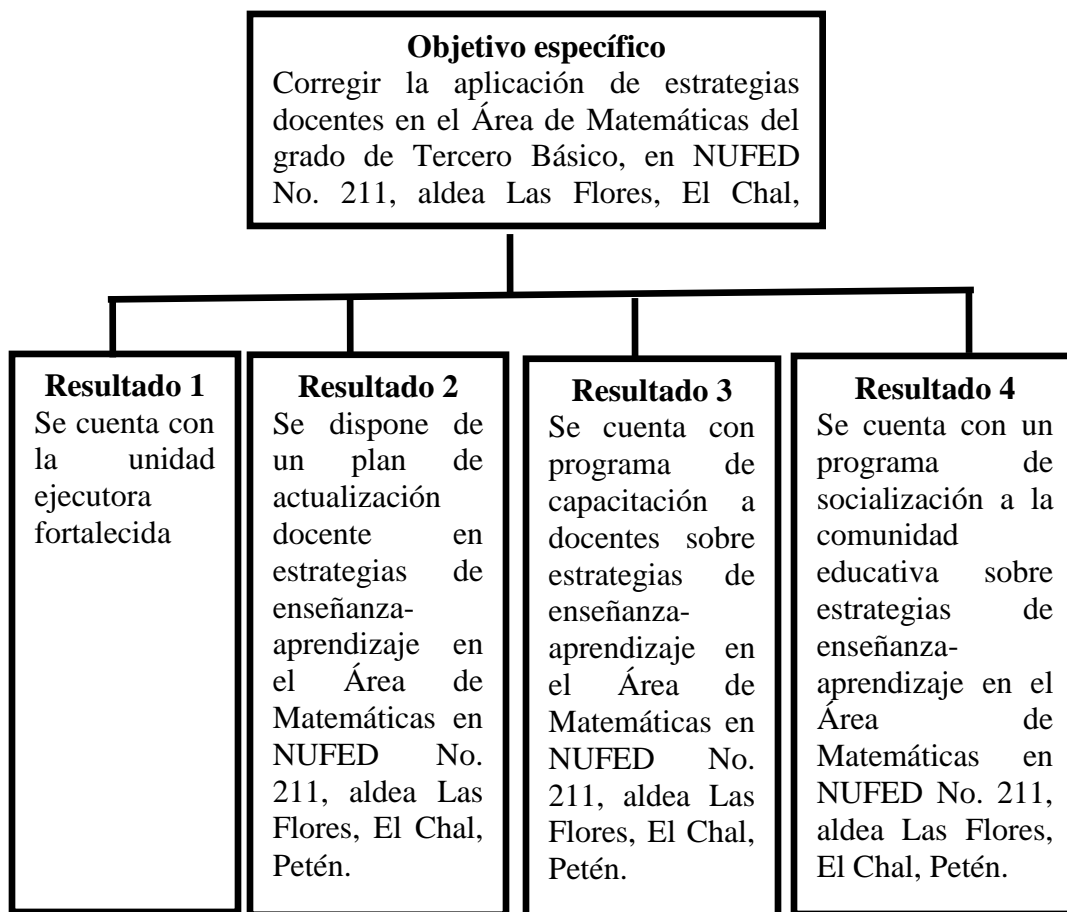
**Objetivo específico**
Corregir la aplicación de estrategias docentes en el Área de Matemáticas del grado de Tercero Básico, en NUFED No. 211, aldea Las Flores, El Chal,

**Resultado 1**
Se cuenta con la unidad ejecutora fortalecida

**Resultado 2**
Se dispone de un plan de actualización docente en estrategias de enseñanza-aprendizaje en el Área de Matemáticas en NUFED No. 211, aldea Las Flores, El Chal, Petén.

**Resultado 3**
Se cuenta con programa de capacitación a docentes sobre estrategias de enseñanza-aprendizaje en el Área de Matemáticas en NUFED No. 211, aldea Las Flores, El Chal, Petén.

**Resultado 4**
Se cuenta con un programa de socialización a la comunidad educativa sobre estrategias de enseñanza-aprendizaje en el Área de Matemáticas en NUFED No. 211, aldea Las Flores, El Chal, Petén.